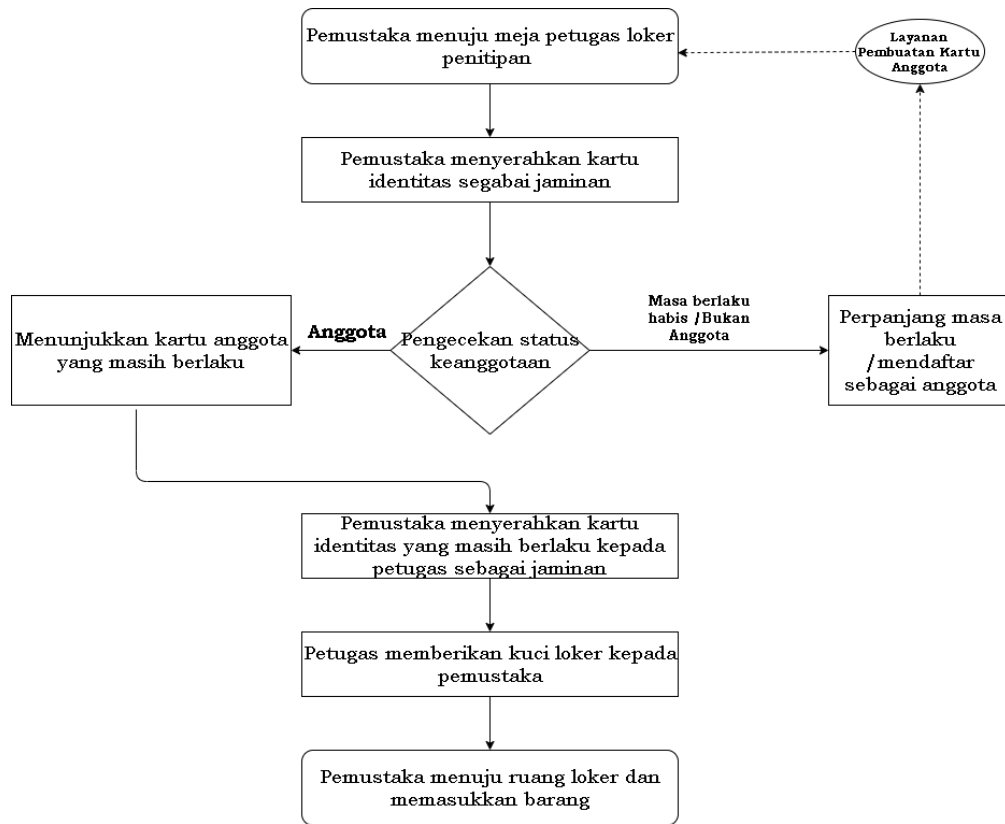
Pemustaka menuju meja petugas loker penitipan

Layanan Pembuatan Kartu Anggota

Pemustaka menyerahkan kartu identitas segabai jaminan

Menunjukkan kartu anggota yang masih berlaku

Anggota

Pengecekan status keanggotaan

Masa berlaku habis /Bukan Anggota

Perpanjang masa berlaku /mendaftar sebagai anggota

Pemustaka menyerahkan kartu identitas yang masih berlaku kepada petugas sebagai jaminan

Petugas memberikan kuci loker kepada pemustaka

Pemustaka menuju ruang loker dan memasukkan barang